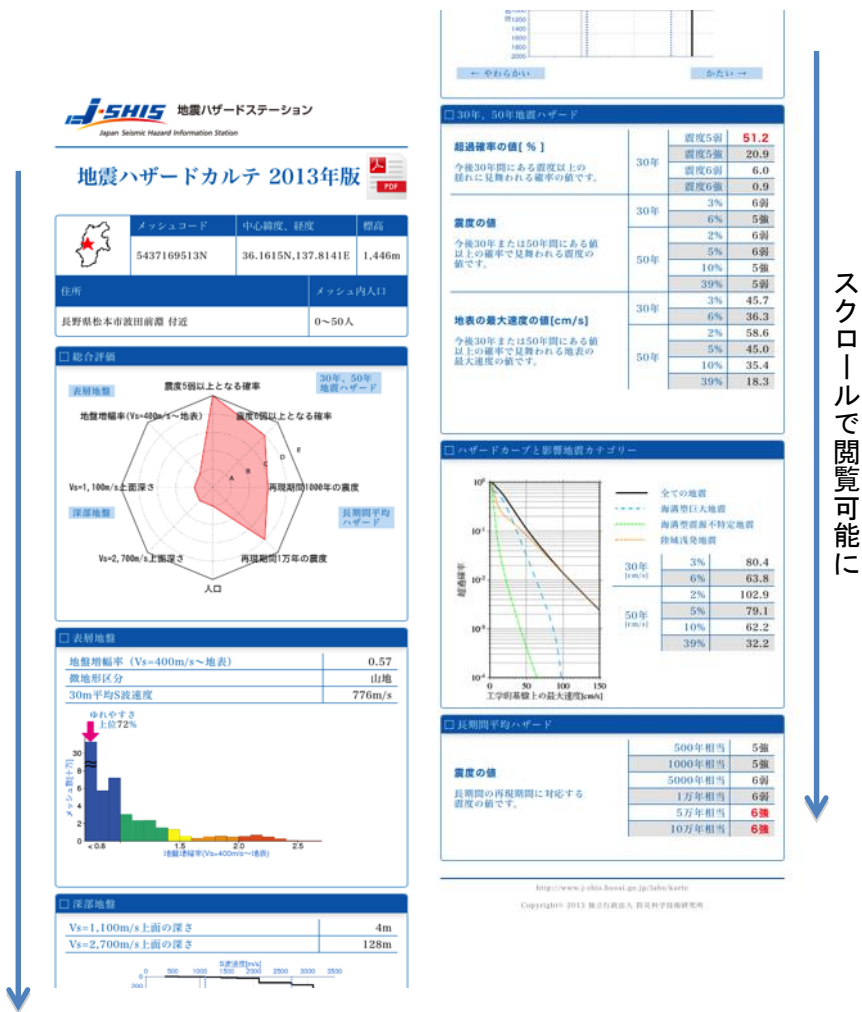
J-SHIS 地震ハザードステーション
Japan Seismic Hazard Information Station

地震ハザードカルテ 2013年版

PDF

| | メッシュコード | 中心緯度、経度 | 標高 |
|---|---|---|---|
| | 5437169513N | 36.1615N,137.8141E | 1,446m |

| 住所 | メッシュ内人口 |
|---|---|
| 長野県松本市波田前淵 付近 | 0〜50人 |

□ 総合評価

表層地盤
30年、50年地震ハザード
震度5弱以上となる確率
地盤増幅率(Vs=400m/s〜地表)
震度6弱以上となる確率
Vs=1,100m/s上面深さ
再現期間1000年の震度
深部地盤
長期間平均ハザード
Vs=2,700m/s上面深さ
再現期間1万年の震度
人口
A B C D E

□ 表層地盤

| 地盤増幅率(Vs=400m/s〜地表) | 0.57 |
|---|---|
| 微地形区分 | 山地 |
| 30m平均S波速度 | 776m/s |

ゆれやすさ
上位72%
メッシュ数[千万]
30
20
10
< 0.8
1.5
2.0
2.5
地盤増幅率(Vs=400m/s〜地表)

□ 深部地盤

| Vs=1,100m/s上面の深さ | 4m |
|---|---|
| Vs=2,700m/s上面の深さ | 128m |

S波速度[m/s]
0 500 1000 1500 2000 2500 3000 3500
0
200

1200
1400
1600
1800
2000
← やわらかい
かたい →

□ 30年、50年地震ハザード

| | | | |
|---|---|---|---|
| 超過確率の値[%] 今後30年間にある震度以上の揺れに見舞われる確率の値です。 | 30年 | 震度5弱 | 51.2 |
| | | 震度5強 | 20.9 |
| | | 震度6弱 | 6.0 |
| | | 震度6強 | 0.9 |
| 震度の値 今後30年または50年間にある値以上の確率で見舞われる震度の値です。 | 30年 | 3% | 6弱 |
| | | 6% | 5強 |
| | 50年 | 2% | 6弱 |
| | | 5% | 6弱 |
| | | 10% | 5強 |
| | | 39% | 5弱 |
| 地表の最大速度の値[cm/s] 今後30年または50年間にある値以上の確率で見舞われる地表の最大速度の値です。 | 30年 | 3% | 45.7 |
| | | 6% | 36.3 |
| | 50年 | 2% | 58.6 |
| | | 5% | 45.0 |
| | | 10% | 35.4 |
| | | 39% | 18.3 |

□ ハザードカーブと影響地震カテゴリー

$10^0$
$10^{-1}$
$10^{-2}$
$10^{-3}$
$10^{-4}$
超過確率
0 50 100 150
工学的基盤上の最大速度[cm/s]

全ての地震
海溝型巨大地震
海溝型震源不特定地震
陸域浅発地震

| | | |
|---|---|---|
| 30年 [cm/s] | 3% | 80.4 |
| | 6% | 63.8 |
| 50年 [cm/s] | 2% | 102.9 |
| | 5% | 79.1 |
| | 10% | 62.2 |
| | 39% | 32.2 |

□ 長期間平均ハザード

| | | |
|---|---|---|
| 震度の値 長期間の再現期間に対応する震度の値です。 | 500年相当 | 5強 |
| | 1000年相当 | 5強 |
| | 5000年相当 | 6弱 |
| | 1万年相当 | 6弱 |
| | 5万年相当 | 6強 |
| | 10万年相当 | 6強 |

http://www.j-shis.bosai.go.jp/labs/karte
Copyright© 2013 独立行政法人 防災科学技術研究所

スクロールで閲覧可能に